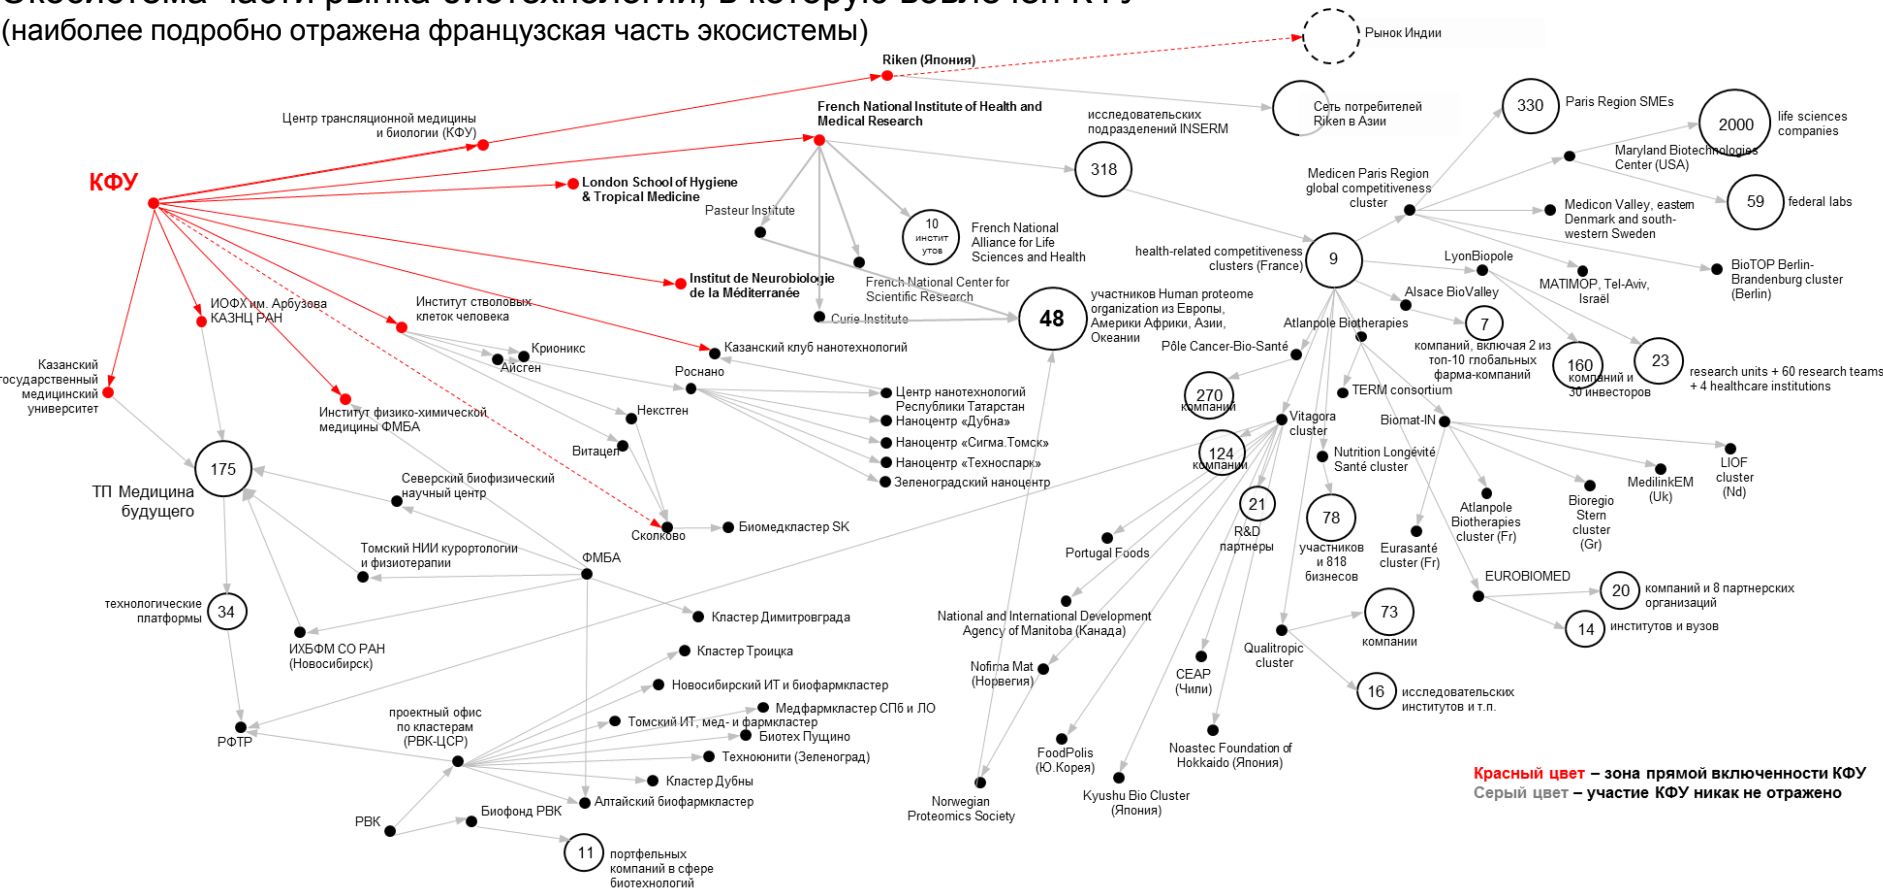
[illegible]
(наиболее подробно отражена французская часть экосистемы)

Рынок Индии
Riken (Япония)
Сеть потребителей Riken в Азии
Центр трансляционной медицины и биологии (КФУ)
French National Institute of Health and Medical Research
исследовательских подразделений INSERM
318
330
Paris Region SMEs
2000
life sciences companies
Maryland Biotechnologies Center (USA)
59
federal labs
КФУ
London School of Hygiene & Tropical Medicine
Pasteur Institute
10 институтов
French National Alliance for Life Sciences and Health
Medicon Paris Region global competitiveness cluster
Medicon Valley, eastern Denmark and south-western Sweden
BioTOP Berlin-Brandenburg cluster (Berlin)
health-related competitiveness clusters (France)
9
LyonBiopole
MATIMOP, Tel-Aviv, Israël
Institut de Neurobiologie de la Méditerranée
French National Center for Scientific Research
48
участников Human proteome organization из Европы, Америки Африки, Азии, Океании
Alsace BioValley
7
компаний, включая 2 из топ-10 глобальных фарма-компаний
ИОФХ им. Арбузова КАЗНЦ РАН
Институт стволовых клеток человека
Curie Institute
Atlanpole Biotherapies
Pôle Cancer-Bio-Santé
160
компаний и 30 инвесторов
23
research units + 60 research teams + 4 healthcare institutions
Казанский государственный медицинский университет
Крионикс
Айсген
Казанский клуб нанотехнологий
Роснано
270
компаний
TERM consortium
Институт физико-химической медицины ФМБА
Некстген
Центр нанотехнологий Республики Татарстан
Наноцентр «Дубна»
Vitagora cluster
Biomat-IN
Наноцентр «Сигма.Томск»
Витацел
Наноцентр «Технспарк»
124
компаний
Nutrition Longévité Santé cluster
LIOF cluster (Nd)
175
ТП Медицина будущего
Северский биофизический научный центр
Зеленоградский наноцентр
MedilinkEM (Uk)
21
R&D партнеры
Atlanpole Biotherapies cluster (Fr)
Bioregio Stern cluster (Gr)
Сколково
Биомедкластер SK
78
участников и 818 бизнесов
Eurasanté cluster (Fr)
Portugal Foods
Томский НИИ курортологии и физиотерапии
ФМБА
EUROBIOMED
20
компаний и 8 партнерских организаций
технологические платформы
34
Кластер Димитровграда
National and International Development Agency of Manitoba (Канада)
73
компании
14
институтов и вузов
ИХБФМ СО РАН (Новосибирск)
Кластер Троицка
Nofima Mat (Норвегия)
Qualitropic cluster
CEAP (Чили)
Новосибирский ИТ и биофармкластер
16
исследовательских институтов и т.п.
проектный офис по кластерам (РВК-ЦСР)
Медфармкластер СПб и ЛО
РФТР
Томский ИТ, мед- и фармкластер
Биотех Пущино
FoodPolis (Ю.Корея)
Noastec Foundation of Hokkaido (Япония)
Технюнити (Зеленоград)
Кластер Дубны
Красный цвет – зона прямой включенности КФУ
Серый цвет – участие КФУ никак не отражено
Алтайский биофармкластер
Norwegian Proteomics Society
Kyushu Bio Cluster (Япония)
РВК
Биофонд РВК
11
портфельных компаний в сфере биотехнологий